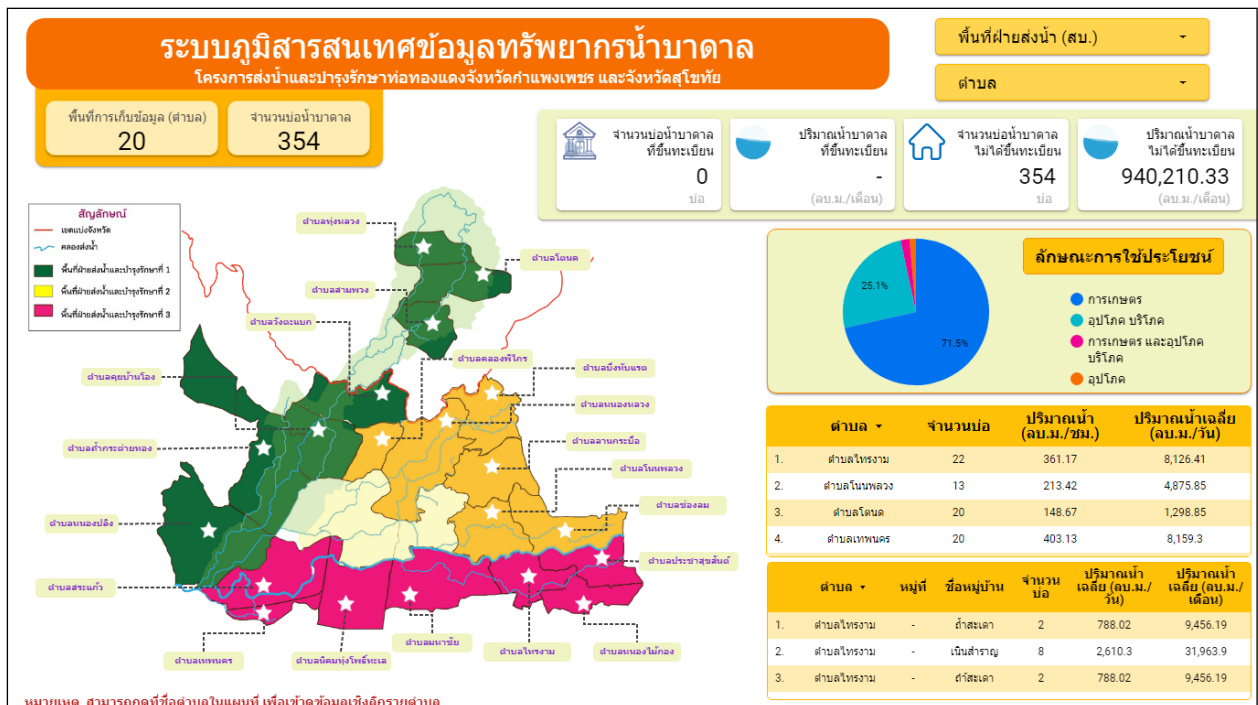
ระบบภูมิสารสนเทศข้อมูลทรัพยากรน้ำบาดาล
โครงการส่งน้ำและบำรุงรักษาท่อทองแดงจังหวัดกำแพงเพชร และจังหวัดสุโขทัย

พื้นที่ฝ่ายส่งน้ำ (สบ.)
ตำบล

พื้นที่การเก็บข้อมูล (ตำบล)
20

จำนวนบ่อน้ำบาดาล
354

จำนวนบ่อน้ำบาดาลที่ขึ้นทะเบียน
0
บ่อ

ปริมาณน้ำบาดาลที่ขึ้นทะเบียน
-
(ลบ.ม./เดือน)

จำนวนบ่อน้ำบาดาลไม่ได้ขึ้นทะเบียน
354
บ่อ

ปริมาณน้ำบาดาลไม่ได้ขึ้นทะเบียน
940,210.33
(ลบ.ม./เดือน)

สัญลักษณ์
เขตแบ่งจังหวัด
คลองส่งน้ำ
พื้นที่ฝ่ายส่งน้ำและบำรุงรักษาที่ 1
พื้นที่ฝ่ายส่งน้ำและบำรุงรักษาที่ 2
พื้นที่ฝ่ายส่งน้ำและบำรุงรักษาที่ 3

ตำบลทุ่งหลวง
ตำบลโตนด
ตำบลสามพวง
ตำบลวังตะแบก
ตำบลคลองพิไกร
ตำบลคุยบ้านโอง
ตำบลบึงทับแรต
ตำบลหนองหลวง
ตำบลถ้ำกระต่ายทอง
ตำบลลานกระบือ
ตำบลโนนพลวง
ตำบลหนองปลิง
ตำบลช่องลม
ตำบลประชาสุขสันต์
ตำบลสระแก้ว
ตำบลเทพนคร
ตำบลนิคมทุ่งโพธิ์ทะเล
ตำบลนาบ่อคำ
ตำบลไทรงาม
ตำบลหนองไม้กอง

ลักษณะการใช้ประโยชน์
25.1%
71.5%
การเกษตร
อุปโภค บริโภค
การเกษตร และอุปโภค บริโภค
อุปโภค

| ตำบล ▾ | จำนวนบ่อ | ปริมาณน้ำ (ลบ.ม./ชม.) | ปริมาณน้ำเฉลี่ย (ลบ.ม./วัน) |
|---|---|---|---|
| 1. ตำบลไทรงาม | 22 | 361.17 | 8,126.41 |
| 2. ตำบลโนนพลวง | 13 | 213.42 | 4,875.85 |
| 3. ตำบลโตนด | 20 | 148.67 | 1,298.85 |
| 4. ตำบลเทพนคร | 20 | 403.13 | 8,159.3 |

| ตำบล ▾ | หมู่ที่ | ชื่อหมู่บ้าน | จำนวนบ่อ | ปริมาณน้ำเฉลี่ย (ลบ.ม./วัน) | ปริมาณน้ำเฉลี่ย (ลบ.ม./เดือน) |
|---|---|---|---|---|---|
| 1. ตำบลไทรงาม | - | ถ้ำสะเดา | 2 | 788.02 | 9,456.19 |
| 2. ตำบลไทรงาม | - | เนินสำราญ | 8 | 2,610.3 | 31,963.9 |
| 3. ตำบลไทรงาม | - | ถ้ำสะเดา | 2 | 788.02 | 9,456.19 |

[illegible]